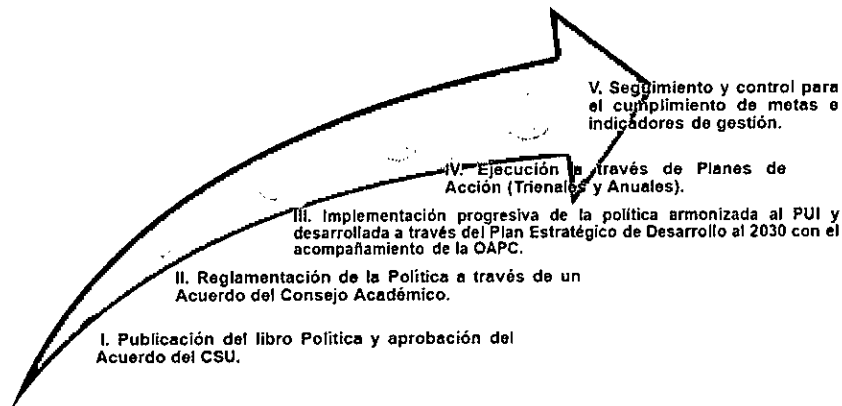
V. Seguimiento y control para el cumplimiento de metas e indicadores de gestión.

IV. Ejecución a través de Planes de Acción (Trienales y Anuales).

III. Implementación progresiva de la política armonizada al PUI y desarrollada a través del Plan Estratégico de Desarrollo al 2030 con el acompañamiento de la OAPC.

II. Reglamentación de la Política a través de un Acuerdo del Consejo Académico.

I. Publicación del libro Política y aprobación del Acuerdo del CSU.